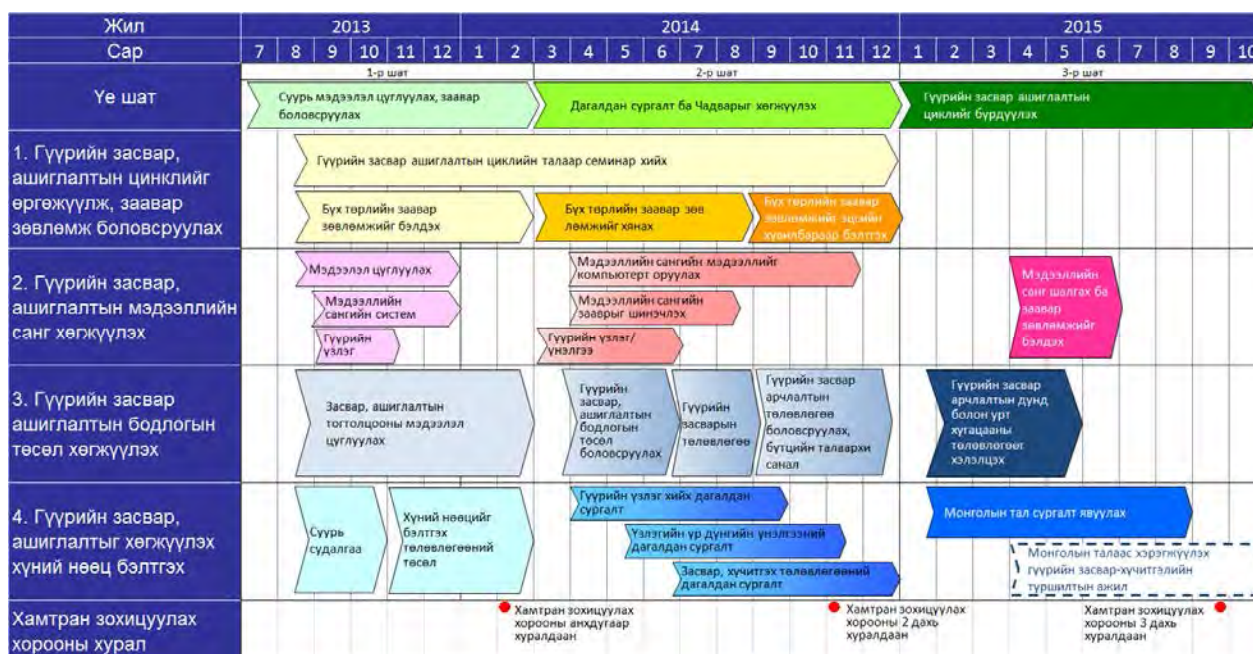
| Жил | 2013 | | | | | | 2014 | | | | | | | | | | | | 2015 | | | | | | | | | |
|---|---|---|---|---|---|---|---|---|---|---|---|---|---|---|---|---|---|---|---|---|---|---|---|---|---|---|---|---|
| Сар | 7 | 8 | 9 | 10 | 11 | 12 | 1 | 2 | 3 | 4 | 5 | 6 | 7 | 8 | 9 | 10 | 11 | 12 | 1 | 2 | 3 | 4 | 5 | 6 | 7 | 8 | 9 | 10 |

1-р шат
2-р шат
3-р шат

Үе шат
Суурь мэдээлэл цуглуулах, заавар боловсруулах
Дагалдан сургалт ба Чадварыг хөгжүүлэх
Гүүрийн засвар ашиглалтын циклийг бүрдүүлэх

1. Гүүрийн засвар, ашиглалтын цинклийг өргөжүүлж, заавар зөвлөмж боловсруулах
Гүүрийн засвар ашиглалтын циклийн талаар семинар хийх
Бүх төрлийн заавар зөвлөмжийг бэлдэх
Бүх төрлийн заавар зөвлөмжийг хянах
Бүх төрлийн заавар зөвлөмжийг эцсийн хувилбараар бэлтгэх

2. Гүүрийн засвар, ашиглалтын мэдээллийн санг хөгжүүлэх
Мэдээлэл цуглуулах
Мэдээллийн сангийн систем
Гүүрийн үзлэг
Мэдээллийн сангийн мэдээллийг компьютерт оруулах
Мэдээллийн сангийн заавырг шинэчлэх
Гүүрийн үзлэг/үнэлгээ
Мэдээллийн санг шалгах ба заавар зөвлөмжийг бэлдэх

3. Гүүрийн засвар ашиглалтын бодлогын төсөл хөгжүүлэх
Засвар, ашиглалтын тогтолцооны мэдээлэл цуглуулах
Гүүрийн засвар, ашиглалтын бодлогын төсөл боловсруулах
Гүүрийн засварын төлөвлөгөө
Гүүрийн засвар арчлалтын төлөвлөгөө боловсруулах, бүтцийн талаархи санал
Гүүрийн засвар арчлалтын дунд болон урт хугацааны төлөвлөгөөг хэлэлцэх

4. Гүүрийн засвар, ашиглалтыг хөгжүүлэх хүний нөөц бэлтгэх
Суурь судалгаа
Хүний нөөцийг бэлтгэх төлөвлөгөөний төсөл
Гүүрийн үзлэг хийх дагалдан сургалт
Үзлэгийн үр дүнгийн үнэлгээний дагалдан сургалт
Засвар, хучилтын төлөвлөгөөний дагалдан сургалт
Монголын тал сургалт явуулах
Монголын талаас хэрэгжүүлэх гүүрийн засвар-хучилтийн туршилтын ажил

Хамтран зохицуулах хорооны хурал
Хамтран зохицуулах хорооны анхдугаар хуралдаан
Хамтран зохицуулах хорооны 2 дахь хуралдаан
Хамтран зохицуулах хорооны 3 дахь хуралдаан